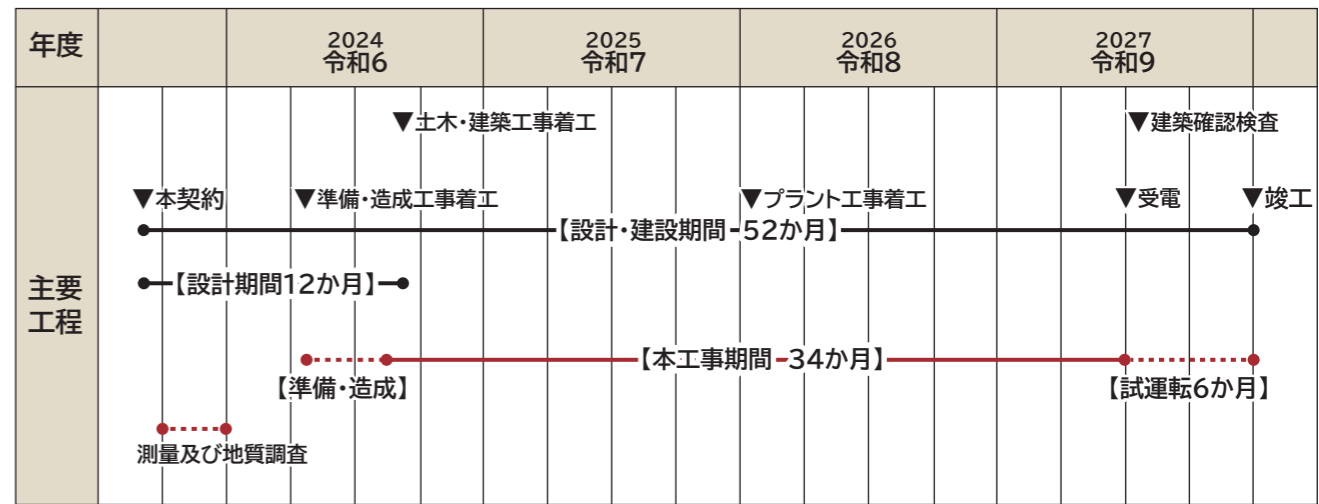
| 年度 | | 2024 令和6 | 2025 令和7 | 2026 令和8 | 2027 令和9 | |
|---|---|---|---|---|---|---|
| 主要工程 | | | | | | |

▼土木・建築工事着工

▼建築確認検査

▼本契約

▼準備・造成工事着工

▼プラント工事着工

▼受電

▼竣工

【設計・建設期間-52か月】

【設計期間12か月】

【本工事期間-34か月】

【準備・造成】

【試運転6か月】

測量及び地質調査